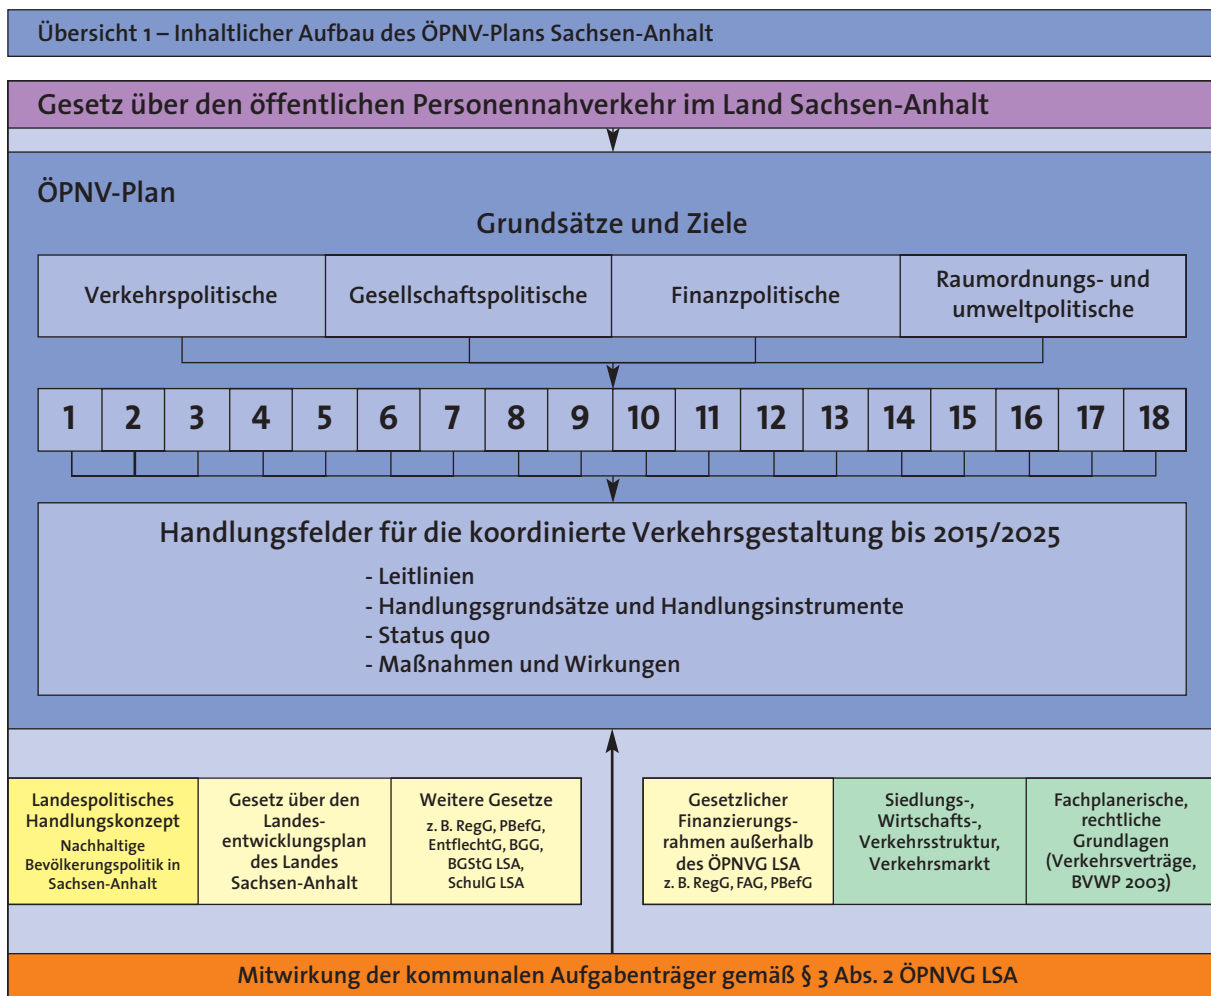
Übersicht 1 – Inhaltlicher Aufbau des ÖPNV-Plans Sachsen-Anhalt

Gesetz über den öffentlichen Personennahverkehr im Land Sachsen-Anhalt

ÖPNV-Plan

Grundsätze und Ziele

Verkehrspolitische

Gesellschaftspolitische

Finanzpolitische

Raumordnungs- und umweltpolitische

1 2 3 4 5 6 7 8 9 10 11 12 13 14 15 16 17 18

Handlungsfelder für die koordinierte Verkehrsgestaltung bis 2015/2025

- Leitlinien
- Handlungsgrundsätze und Handlungsinstrumente
- Status quo
- Maßnahmen und Wirkungen

Landespolitisches Handlungskonzept
Nachhaltige Bevölkerungspolitik in Sachsen-Anhalt

Gesetz über den Landesentwicklungsplan des Landes Sachsen-Anhalt

Weitere Gesetze
z. B. RegG, PBefG, EntflechtG, BGG, BGStG LSA, SchulG LSA

Gesetzlicher Finanzierungsrahmen außerhalb des ÖPNVG LSA
z. B. RegG, FAG, PBefG

Siedlungs-, Wirtschafts-, Verkehrsstruktur, Verkehrsmarkt

Fachplanerische, rechtliche Grundlagen (Verkehrsverträge, BVWP 2003)

Mitwirkung der kommunalen Aufgabenträger gemäß § 3 Abs. 2 ÖPNVG LSA